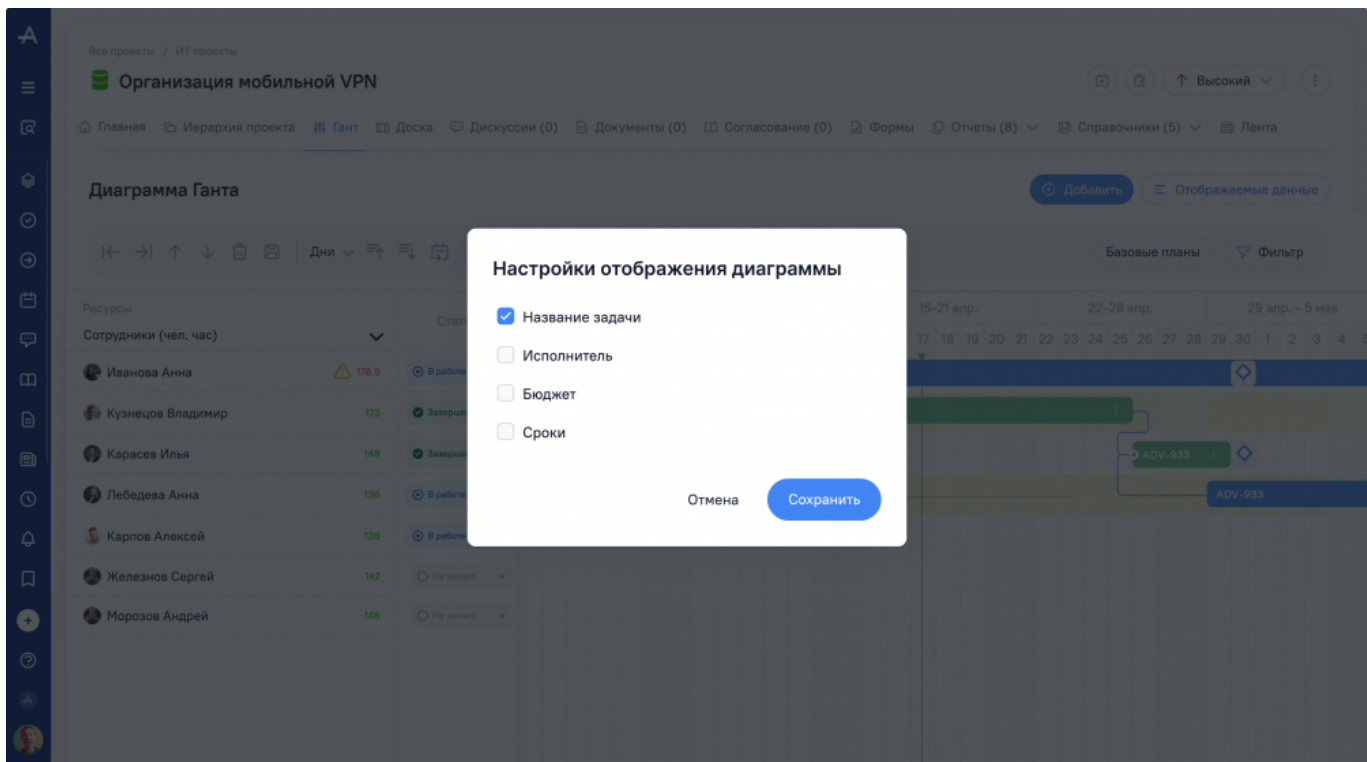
Все проекты / ИТ проекты

Организация мобильной VPN

Высокий

Главная Иерархия проекта Гант Доска Дискуссии (0) Документы (0) Согласование (0) Формы Отчеты (8) Справочники (5) Лента

Диаграмма Ганта

Добавить Отображаемые данные

Дни

Базовые планы Фильтр

Ресурсы
Сотрудники (чел. час)

Стат

15-21 апр. 22-28 апр. 29 апр. - 5 мая

17 18 19 20 21 22 23 24 25 26 27 28 29 30 1 2 3 4

Иванова Анна 178.5 В работе
Кузнецов Владимир 123 Заверш
Карасев Илья 148 Заверш
Лебедева Анна 136 В работе
Карпов Алексей 138 В работе
Железнов Сергей 142 Не начато
Морозов Андрей 146 Не начато

ADV-933
ADV-933

Настройки отображения диаграммы

Название задачи
Исполнитель
Бюджет
Сроки

Отмена Сохранить